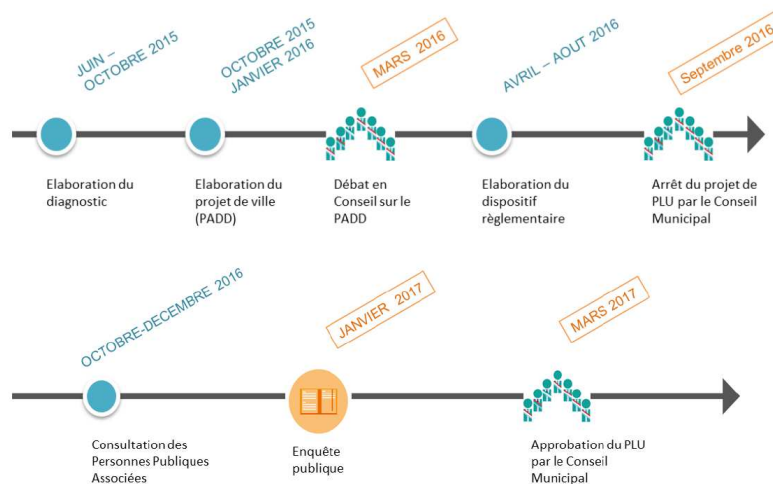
JUIN – OCTOBRE 2015

OCTOBRE 2015 JANVIER 2016

MARS 2016

AVRIL – AOUT 2016

Septembre 2016

Elaboration du diagnostic

Elaboration du projet de ville (PADD)

Débat en Conseil sur le PADD

Elaboration du dispositif règlementaire

Arrêt du projet de PLU par le Conseil Municipal

OCTOBRE-DECEMBRE 2016

JANVIER 2017

MARS 2017

Consultation des Personnes Publiques Associées

Enquête publique

Approbation du PLU par le Conseil Municipal